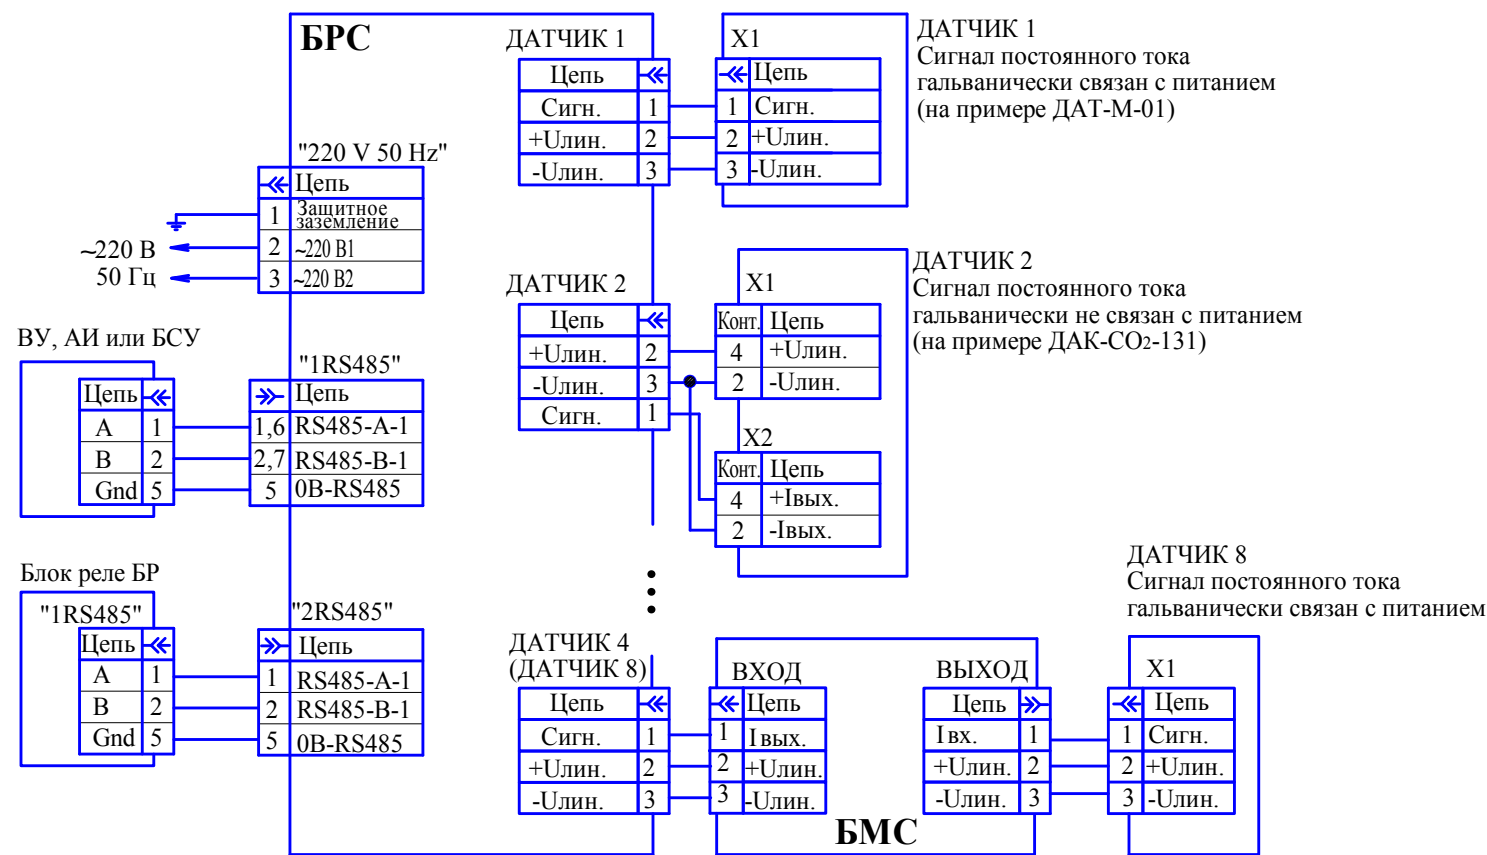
БРС

ДАТЧИК 1

| Цепь | |
|---|---|
| Сигн. | 1 |
| +Uлин. | 2 |
| -Uлин. | 3 |

X1

| | Цепь |
|---|---|
| 1 | Сигн. |
| 2 | +Uлин. |
| 3 | -Uлин. |

ДАТЧИК 1
Сигнал постоянного тока гальванически связан с питанием (на примере ДАТ-М-01)

"220 V 50 Hz"

| | Цепь |
|---|---|
| 1 | Защитное заземление |
| 2 | ~220 B1 |
| 3 | ~220 B2 |

~220 В
50 Гц

ДАТЧИК 2

| Цепь | |
|---|---|
| +Uлин. | 2 |
| -Uлин. | 3 |
| Сигн. | 1 |

X1

| Конт. | Цепь |
|---|---|
| 4 | +Uлин. |
| 2 | -Uлин. |

ДАТЧИК 2
Сигнал постоянного тока гальванически не связан с питанием (на примере ДАК-СО2-131)

X2

| Конт. | Цепь |
|---|---|
| 4 | +Iвых. |
| 2 | -Iвых. |

ВУ, АИ или БСУ

| Цепь | |
|---|---|
| A | 1 |
| B | 2 |
| Gnd | 5 |

"1RS485"

| | Цепь |
|---|---|
| 1,6 | RS485-A-1 |
| 2,7 | RS485-B-1 |
| 5 | 0B-RS485 |

Блок реле БР
"1RS485"

| Цепь | |
|---|---|
| A | 1 |
| B | 2 |
| Gnd | 5 |

"2RS485"

| | Цепь |
|---|---|
| 1 | RS485-A-1 |
| 2 | RS485-B-1 |
| 5 | 0B-RS485 |

ДАТЧИК 8
Сигнал постоянного тока гальванически связан с питанием

ДАТЧИК 4
(ДАТЧИК 8)

| Цепь | |
|---|---|
| Сигн. | 1 |
| +Uлин. | 2 |
| -Uлин. | 3 |

ВХОД

| | Цепь |
|---|---|
| 1 | Iвых. |
| 2 | +Uлин. |
| 3 | -Uлин. |

ВЫХОД

| Цепь | |
|---|---|
| Iвх. | 1 |
| +Uлин. | 2 |
| -Uлин. | 3 |

БМС

X1

| | Цепь |
|---|---|
| 1 | Сигн. |
| 2 | +Uлин. |
| 3 | -Uлин. |